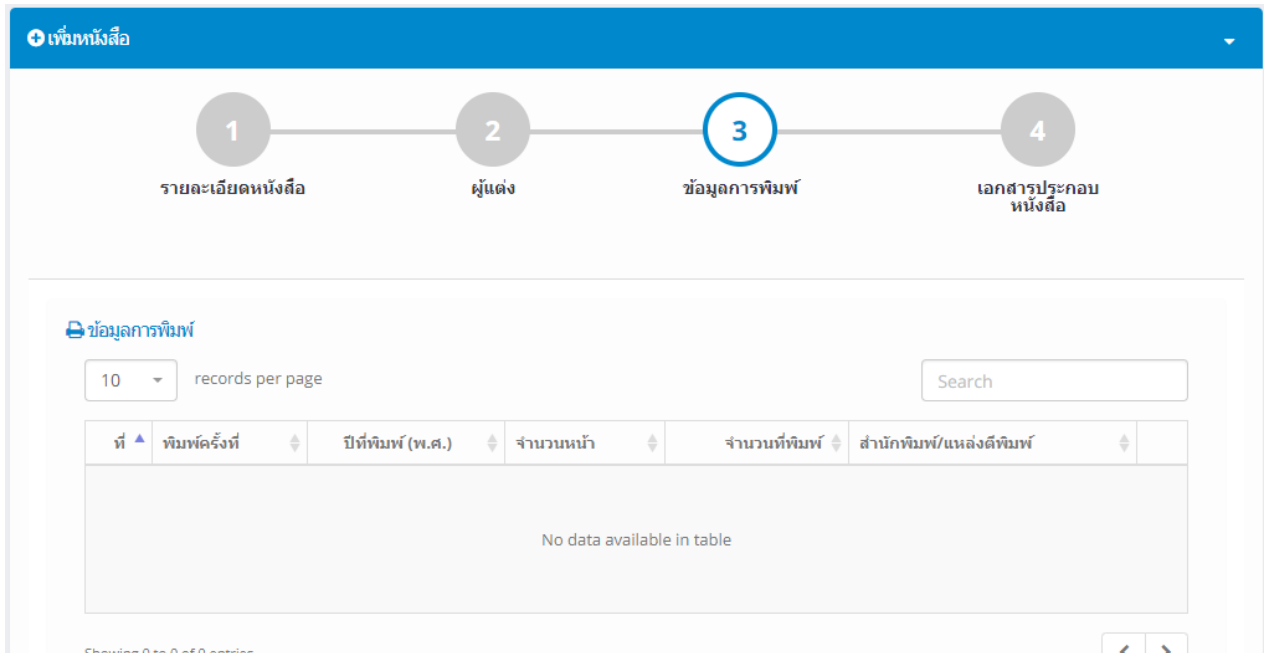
เพิ่มหนังสือ

1
รายละเอียดหนังสือ

2
ผู้แต่ง

3
ข้อมูลการพิมพ์

4
เอกสารประกอบหนังสือ

ข้อมูลการพิมพ์

10 records per page

Search

| ที่ | พิมพ์ครั้งที่ | ปีที่พิมพ์ (พ.ศ.) | จำนวนหน้า | จำนวนที่พิมพ์ | สำนักพิมพ์/แหล่งตีพิมพ์ | |
|---|---|---|---|---|---|---|
| No data available in table | | | | | | |

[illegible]